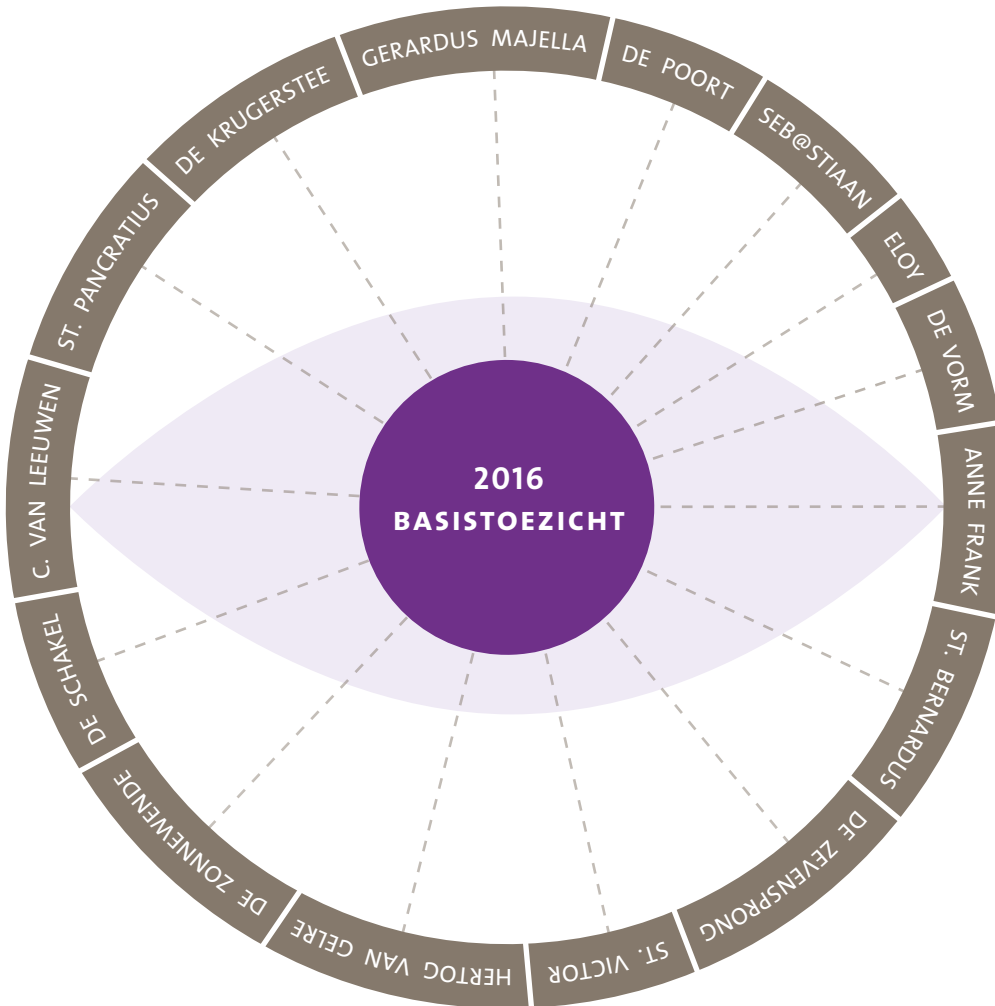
2016
BASISTOEZICHT

GERARDUS MAJELLA
DE POORT
SEB@STIAAN
ELOY
DE VORM
ANNE FRANK
ST. BERNARDUS
DE ZEVENSPRONG
ST. VICTOR
HERTOG VAN GELRE
DE ZONNEWENDE
DE SCHAKEL
C. VAN LEEUWEN
ST. PANCRATIUS
DE KRUGERSTEE